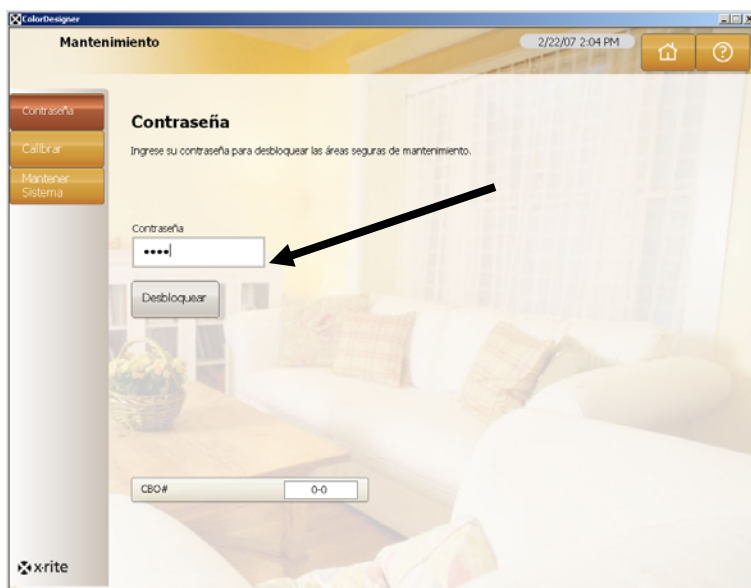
ColorDesigner

Mantenimiento

2/22/07 2:04 PM

Contraseña

Calibrar

Mantener Sistema

Contraseña

Ingrese su contraseña para desbloquear las áreas seguras de mantenimiento.

Contraseña

••••|

Desbloquear

CBO#

0-0

x-rite